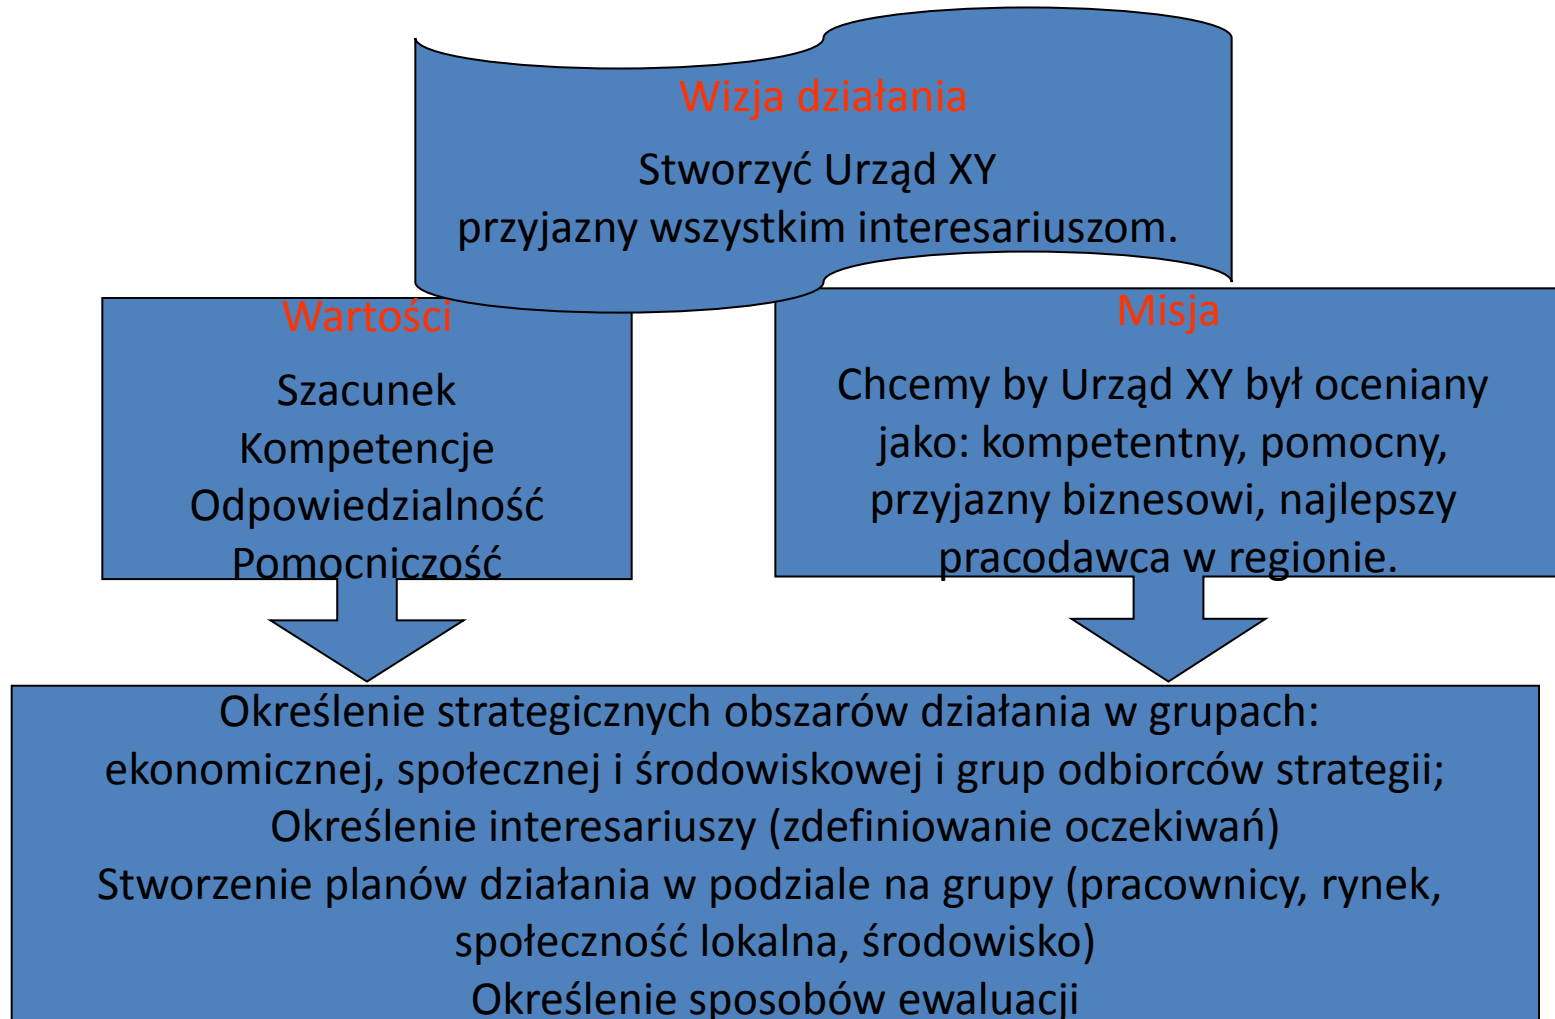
Wizja działania

Stworzyć Urząd XY
przyjazny wszystkim interesariuszom.

Wartości

Szacunek
Kompetencje
Odpowiedzialność
Pomocniczość

Misja

Chcemy by Urząd XY był oceniany jako: kompetentny, pomocny, przyjazny biznesowi, najlepszy pracodawca w regionie.

Określenie strategicznych obszarów działania w grupach:
ekonomicznej, społecznej i środowiskowej i grup odbiorców strategii;
Określenie interesariuszy (zdefiniowanie oczekiwań)
Stworzenie planów działania w podziale na grupy (pracownicy, rynek, społeczność lokalna, środowisko)
Określenie sposobów ewaluacji